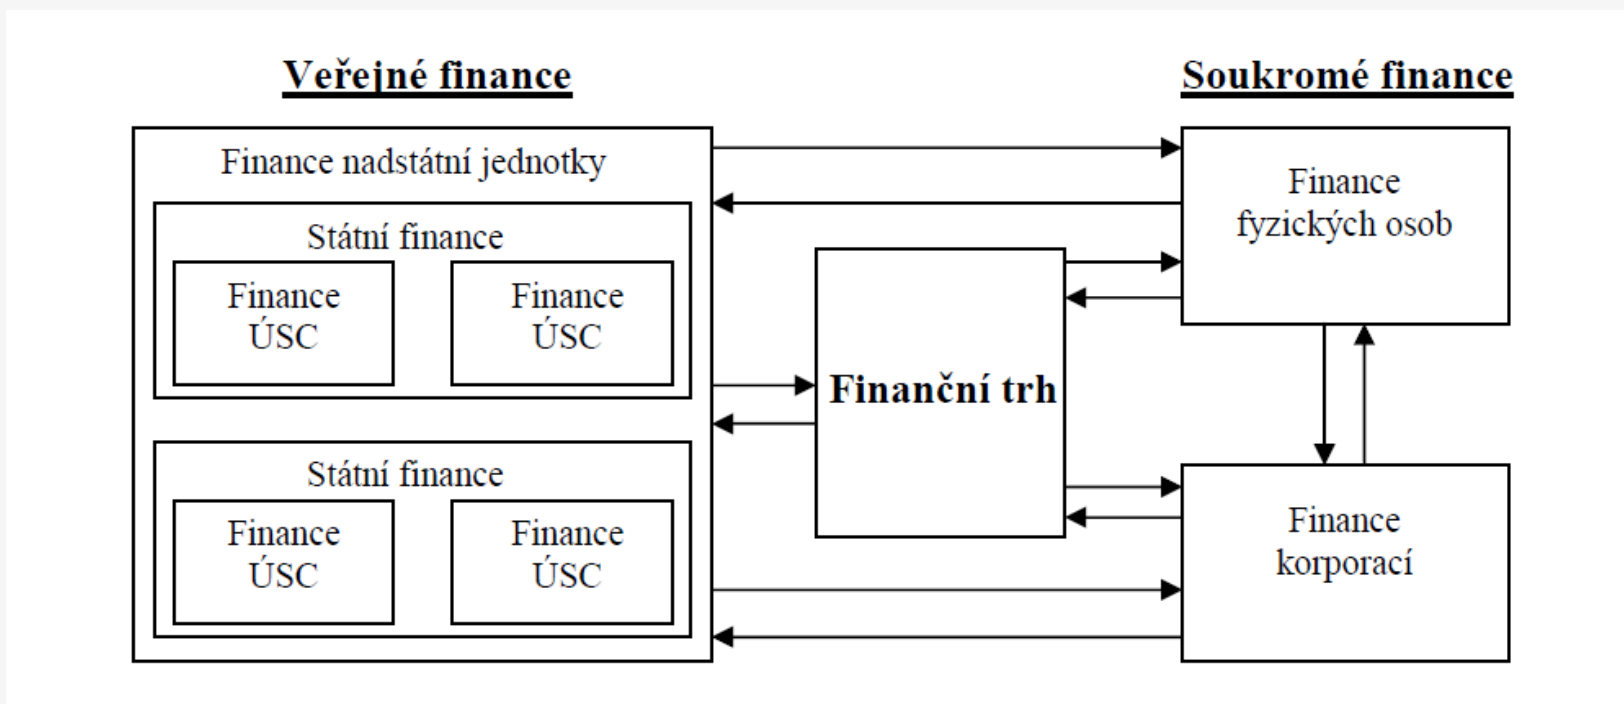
Veřejné finance

Soukromé finance

Finance nadstátní jednotky

Státní finance

Finance ÚSC

Finance ÚSC

Státní finance

Finance ÚSC

Finance ÚSC

Finanční trh

Finance fyzických osob

Finance korporací